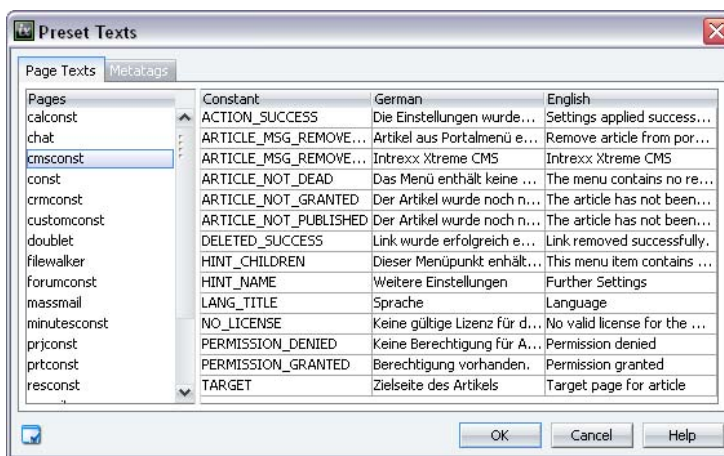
Preset Texts

Page Texts | Metatags

| Pages |
|---|
| calconst |
| chat |
| cmsconst |
| const |
| crmconst |
| customconst |
| doublet |
| filewalker |
| forumconst |
| massmail |
| minutesconst |
| prjconst |
| prtconst |
| resconst |

| Constant | German | English |
|---|---|---|
| ACTION_SUCCESS | Die Einstellungen wurde… | Settings applied success… |
| ARTICLE_MSG_REMOVE… | Artikel aus Portalmenü e… | Remove article from por… |
| ARTICLE_MSG_REMOVE… | Intrexx Xtreme CMS | Intrexx Xtreme CMS |
| ARTICLE_NOT_DEAD | Das Menü enthält keine … | The menu contains no re… |
| ARTICLE_NOT_GRANTED | Der Artikel wurde noch n… | The article has not been… |
| ARTICLE_NOT_PUBLISHED | Der Artikel wurde noch n… | The article has not been… |
| DELETED_SUCCESS | Link wurde erfolgreich e… | Link removed successfully. |
| HINT_CHILDREN | Dieser Menüpunkt enthält… | This menu item contains … |
| HINT_NAME | Weitere Einstellungen | Further Settings |
| LANG_TITLE | Sprache | Language |
| NO_LICENSE | Keine gültige Lizenz für d… | No valid license for the … |
| PERMISSION_DENIED | Keine Berechtigung für A… | Permission denied |
| PERMISSION_GRANTED | Berechtigung vorhanden. | Permission granted |
| TARGET | Zielseite des Artikels | Target page for article |

OK | Cancel | Help